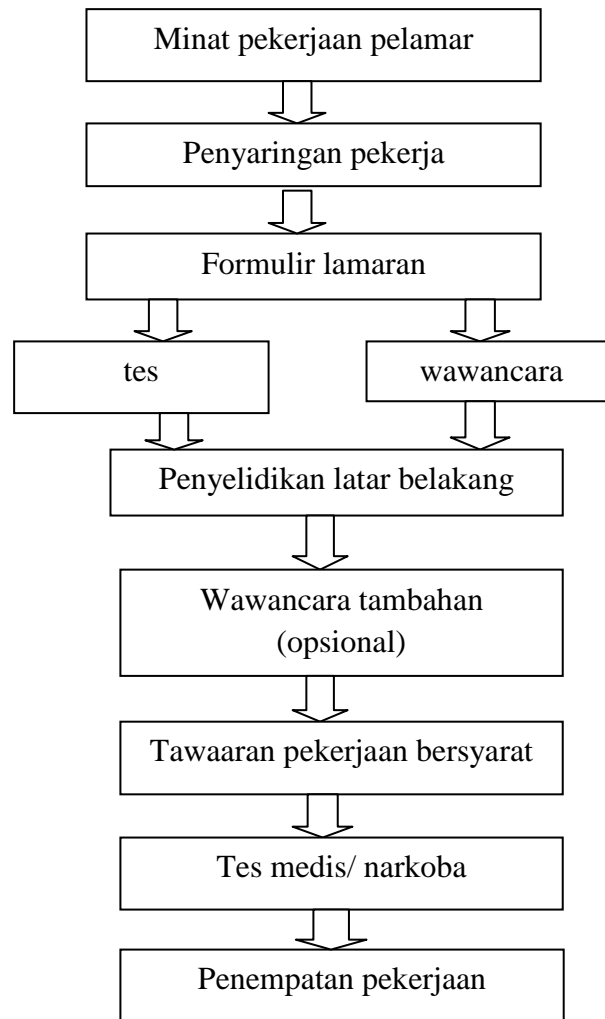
Minat pekerjaan pelamar

Penyaringan pekerja

Formulir lamaran

tes

wawancara

Penyelidikan latar belakang

Wawancara tambahan (opsional)

Tawaaran pekerjaan bersyarat

Tes medis/ narkoba

Penempatan pekerjaan